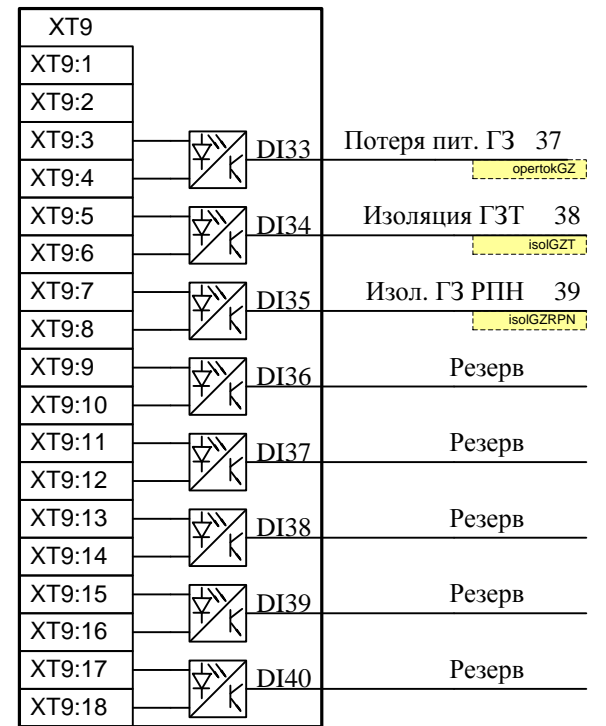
XT9
XT9:1
XT9:2
XT9:3
XT9:4
XT9:5
XT9:6
XT9:7
XT9:8
XT9:9
XT9:10
XT9:11
XT9:12
XT9:13
XT9:14
XT9:15
XT9:16
XT9:17
XT9:18

DI33 Потеря пит. ГЗ 37
opertokGZ
DI34 Изоляция ГЗТ 38
isolGZT
DI35 Изол. ГЗ РПН 39
isolGZRPN
DI36 Резерв
DI37 Резерв
DI38 Резерв
DI39 Резерв
DI40 Резерв